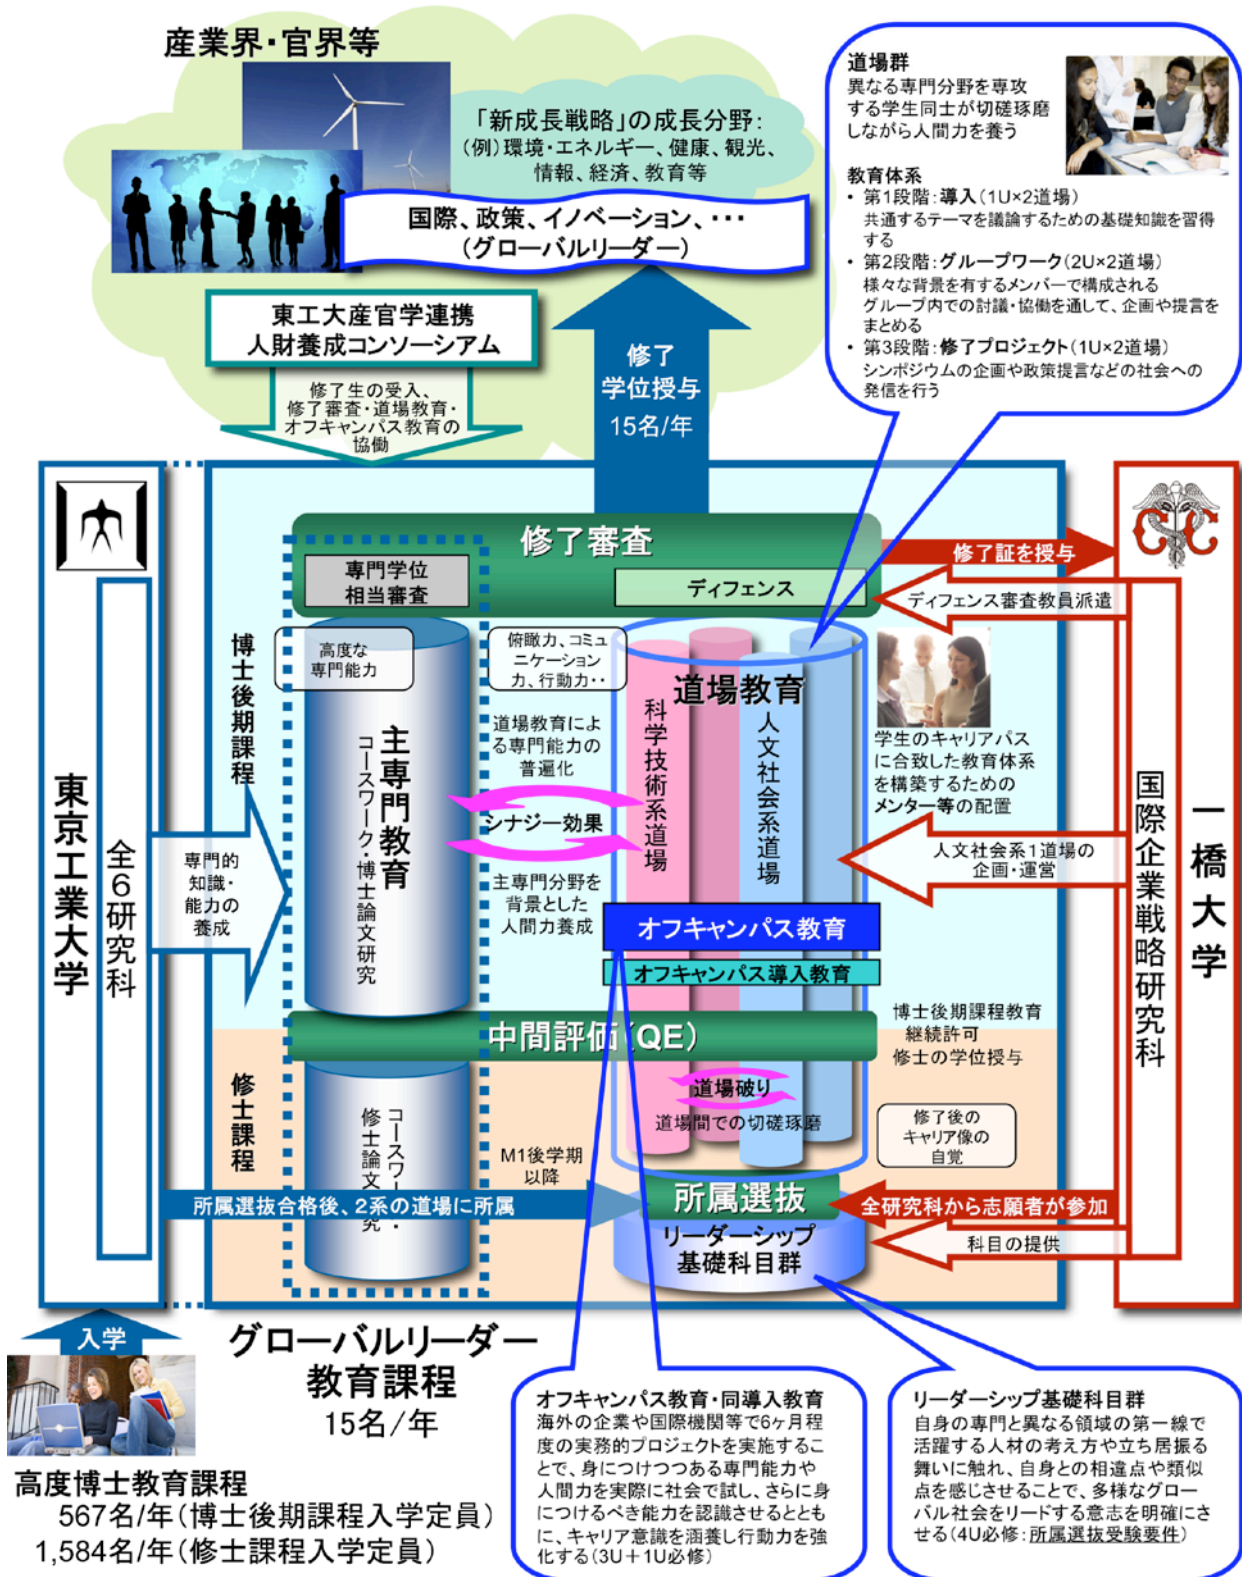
産業界・官界等

「新成長戦略」の成長分野：
（例）環境・エネルギー、健康、観光、情報、経済、教育等

国際、政策、イノベーション、・・・
（グローバルリーダー）

東工大産官学連携
人財養成コンソーシアム

修了生の受入、修了審査・道場教育・オフキャンパス教育の協働

修了
学位授与
15名/年

道場群
異なる専門分野を専攻する学生同士が切磋琢磨しながら人間力を養う

教育体系
• 第1段階：導入（1U×2道場）
共通するテーマを議論するための基礎知識を習得する
• 第2段階：グループワーク（2U×2道場）
様々な背景を有するメンバーで構成されるグループ内での討論・協働を通して、企画や提言をまとめる
• 第3段階：修了プロジェクト（1U×2道場）
シンポジウムの企画や政策提言などの社会への発信を行う

東京工業大学

全6研究科

修了審査

専門学位
相当審査

ディフェンス

修了証を授与

ディフェンス審査教員派遣

博士後期課程

高度な
専門能力

俯瞰力、コミュニケーション力、行動力・・

道場教育

主専門教育
コースワーク・博士論文研究

道場教育による専門能力の普遍化

シナジー効果

主専門分野を背景とした人間力養成

科学技術系道場

人文社会系道場

学生のキャリアパスに合致した教育体系を構築するためのメンター等の配置

人文社系1道場の企画・運営

専門的
知識・
能力の
養成

オフキャンパス教育

オフキャンパス導入教育

国際企業戦略研究科

一橋大学

中間評価（QE）

博士後期課程教育
継続許可
修士の学位授与

修士課程

コースワーク・
修士論文研究

道場破り
道場間での切磋琢磨

修了後の
キャリア像の
自覚

M1後学期
以降

所属選抜合格後、2系の道場に所属

所属選抜

全研究科から志願者が参加

リーダーシップ
基礎科目群

科目の提供

入学

グローバルリーダー
教育課程
15名/年

高度博士教育課程
567名/年（博士後期課程入学定員）
1,584名/年（修士課程入学定員）

オフキャンパス教育・同導入教育
海外の企業や国際機関等で6ヶ月程度の実務的プロジェクトを実施することで、身につけつつある専門能力や人間力を実際に社会で試し、さらに身につけるべき能力を認識させるとともに、キャリア意識を涵養し行動力を強化する（3U＋1U必修）

リーダーシップ基礎科目群
自身の専門と異なる領域の第一線で活躍する人材の考え方や立ち居振る舞いに触れ、自身との相違点や類似点を感じさせることで、多様なグローバル社会をリードする意志を明確にさせる（4U必修：所属選抜受験要件）